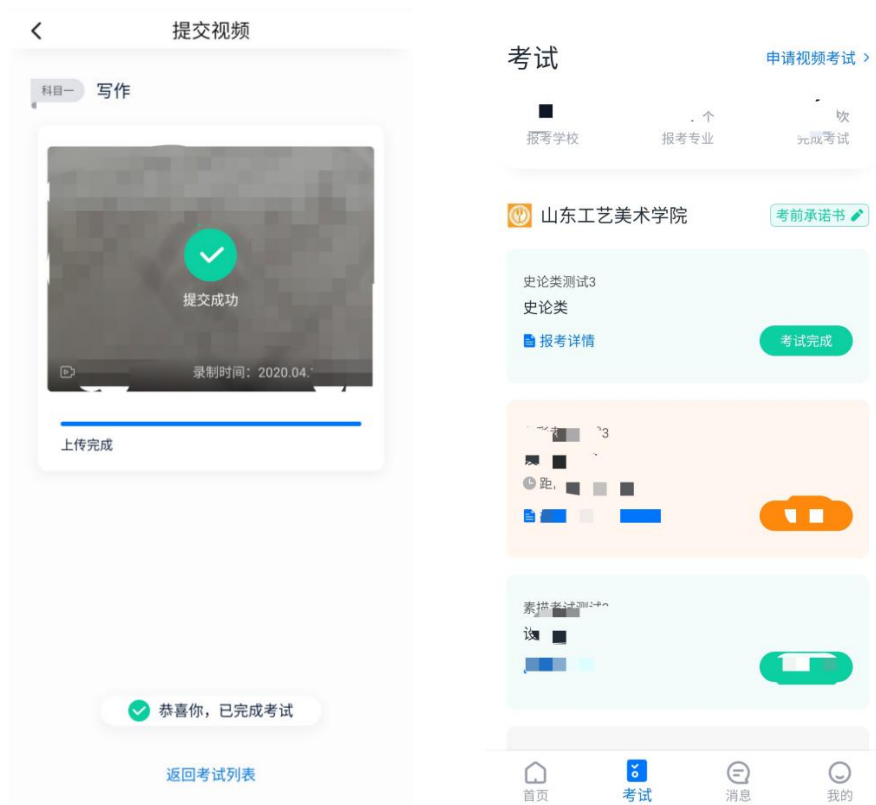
提交视频

科目一 写作

提交成功

录制时间：2020.04.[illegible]

上传完成

恭喜你，已完成考试

返回考试列表

考试

申请视频考试 >

报考学校

报考专业

完成考试

山东工艺美术学院

考前承诺书

史论类测试3

史论类

报考详情

考试完成

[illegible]3

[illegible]

距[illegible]

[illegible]

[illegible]

素描考试测试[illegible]

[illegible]

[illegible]

首页

考试

消息

我的